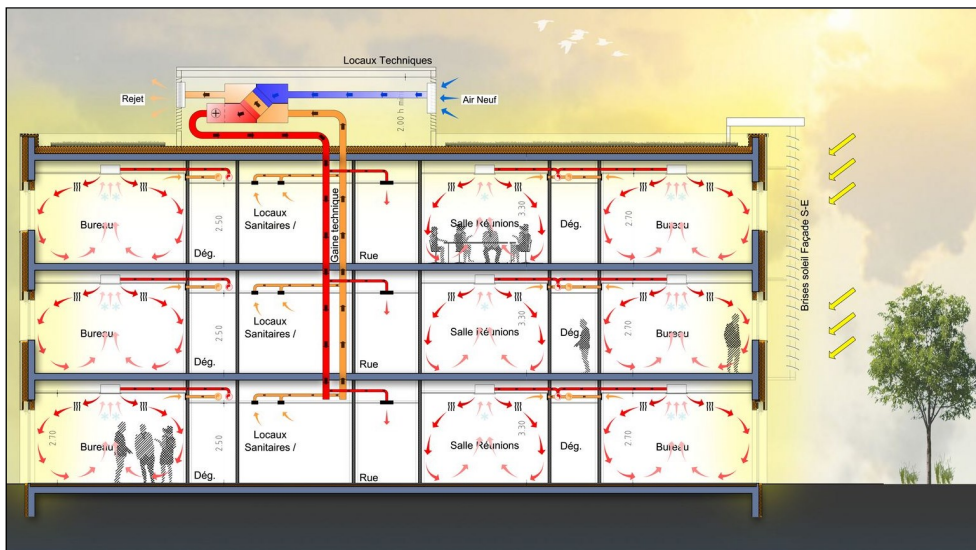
Locaux Techniques

Rejet

Air Neuf

2.00 m

Gaine technique

Brises soleil Façade S-E

Bureau

2.50

Dég.

Locaux Sanitaires /

Rue

Salle Réunions

3.30

Dég.

2.70

Bureau

Bureau

2.50

Dég.

Locaux Sanitaires /

Rue

Salle Réunions

3.30

Dég.

2.70

Bureau

2.70

Bureau

2.50

Dég.

Locaux Sanitaires /

Rue

Salle Réunions

3.30

Dég.

2.70

Bureau